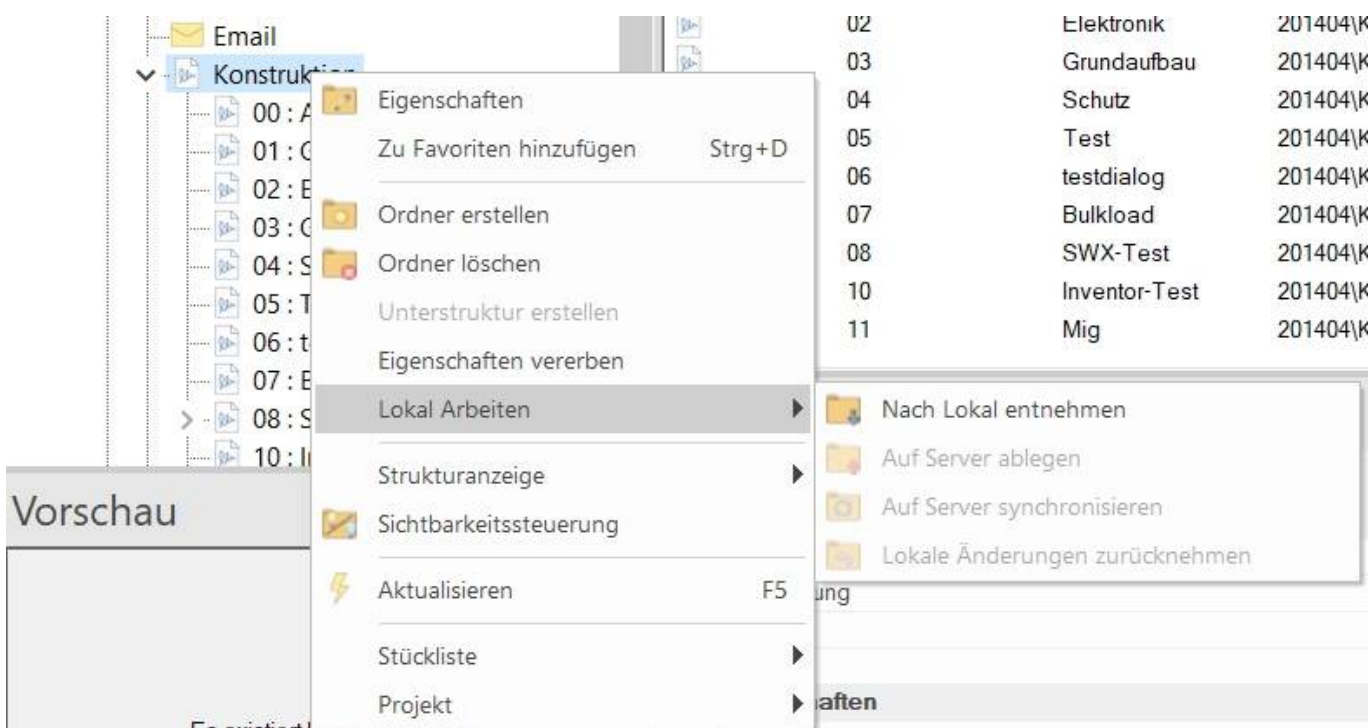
Email
Konstrukt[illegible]
00 : A
01 : C
02 : E
03 : C
04 : S
05 : T
06 : t
07 : E
08 : S
10 : I

Vorschau

Es existiert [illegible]

Eigenschaften
Zu Favoriten hinzufügen Strg+D
Ordner erstellen
Ordner löschen
Unterstruktur erstellen
Eigenschaften vererben
Lokal Arbeiten
Strukturanzeige
Sichtbarkeitssteuerung
Aktualisieren F5
Stückliste
Projekt

Nach Lokal entnehmen
Auf Server ablegen
Auf Server synchronisieren
Lokale Änderungen zurücknehmen

| 02 | Elektronik | 201404\K |
|---|---|---|
| 03 | Grundaufbau | 201404\K |
| 04 | Schutz | 201404\K |
| 05 | Test | 201404\K |
| 06 | testdialog | 201404\K |
| 07 | Bulkload | 201404\K |
| 08 | SWX-Test | 201404\K |
| 10 | Inventor-Test | 201404\K |
| 11 | Mig | 201404\K |

ung
aften